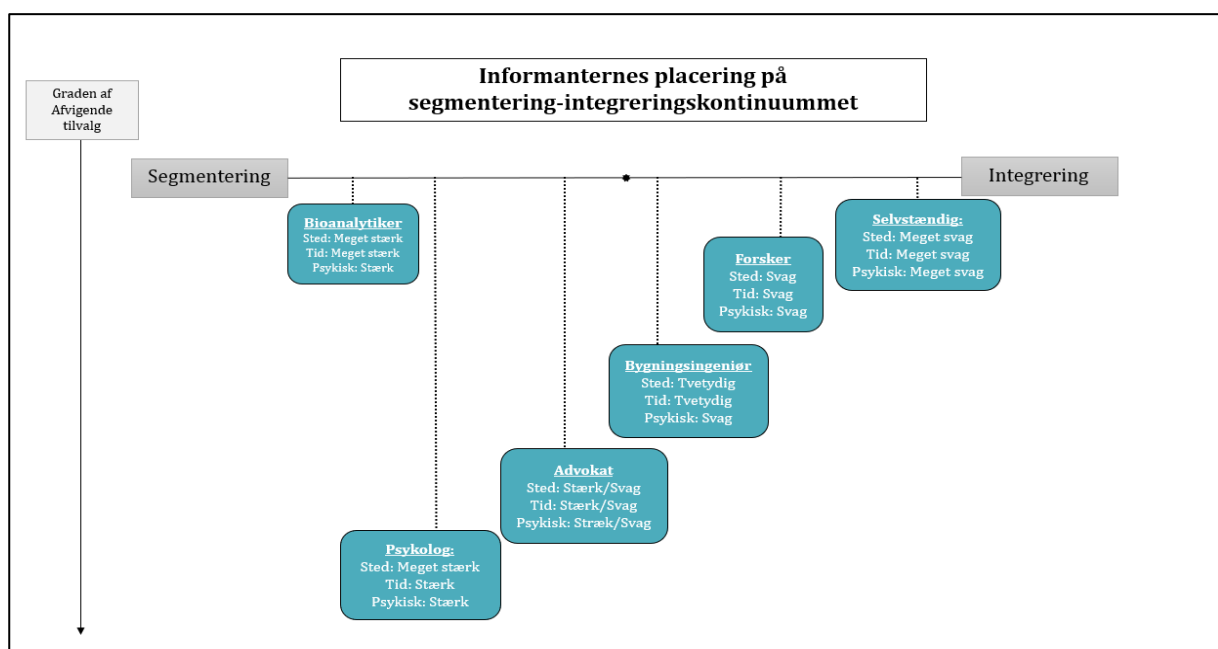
Graden af Afvigende tilvalg

Informanternes placering på segmentering-integreringskontinuummet

Segmentering

Integrering

Bioanalytiker
Sted: Meget stærk
Tid: Meget stærk
Psykisk: Stærk

Selvstændig:
Sted: Meget svag
Tid: Meget svag
Psykisk: Meget svag

Forsker
Sted: Svag
Tid: Svag
Psykisk: Svag

Bygningsingeniør
Sted: Tvetydig
Tid: Tvetydig
Psykisk: Svag

Advokat
Sted: Stærk/Svag
Tid: Stærk/Svag
Psykisk: Stræk/Svag

Psykolog:
Sted: Meget stærk
Tid: Stærk
Psykisk: Stærk